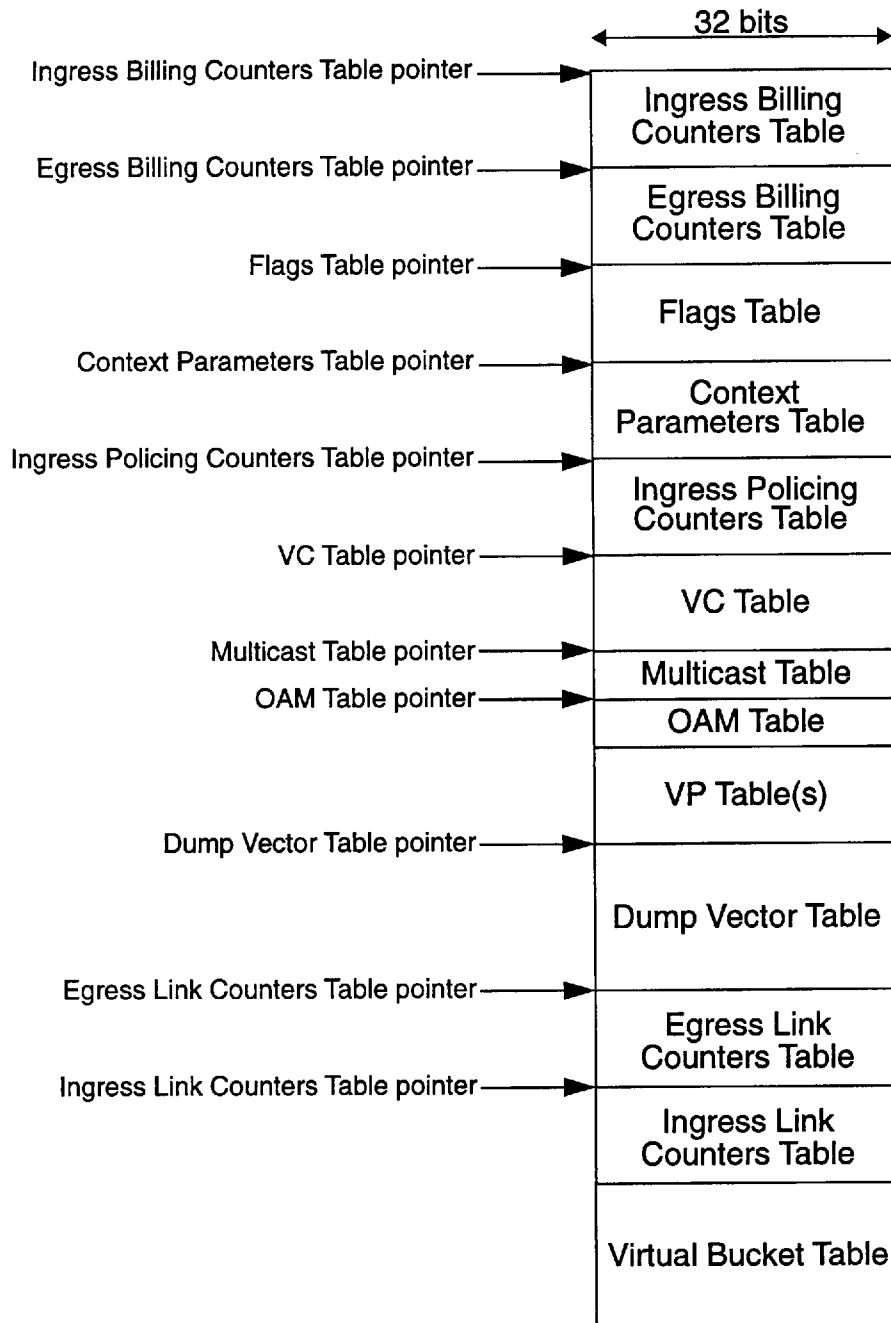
32 bits

Ingress Billing Counters Table pointer

Ingress Billing Counters Table

Egress Billing Counters Table pointer

Egress Billing Counters Table

Flags Table pointer

Flags Table

Context Parameters Table pointer

Context Parameters Table

Ingress Policing Counters Table pointer

Ingress Policing Counters Table

VC Table pointer

VC Table

Multicast Table pointer

Multicast Table

OAM Table pointer

OAM Table

VP Table(s)

Dump Vector Table pointer

Dump Vector Table

Egress Link Counters Table pointer

Egress Link Counters Table

Ingress Link Counters Table pointer

Ingress Link Counters Table

Virtual Bucket Table